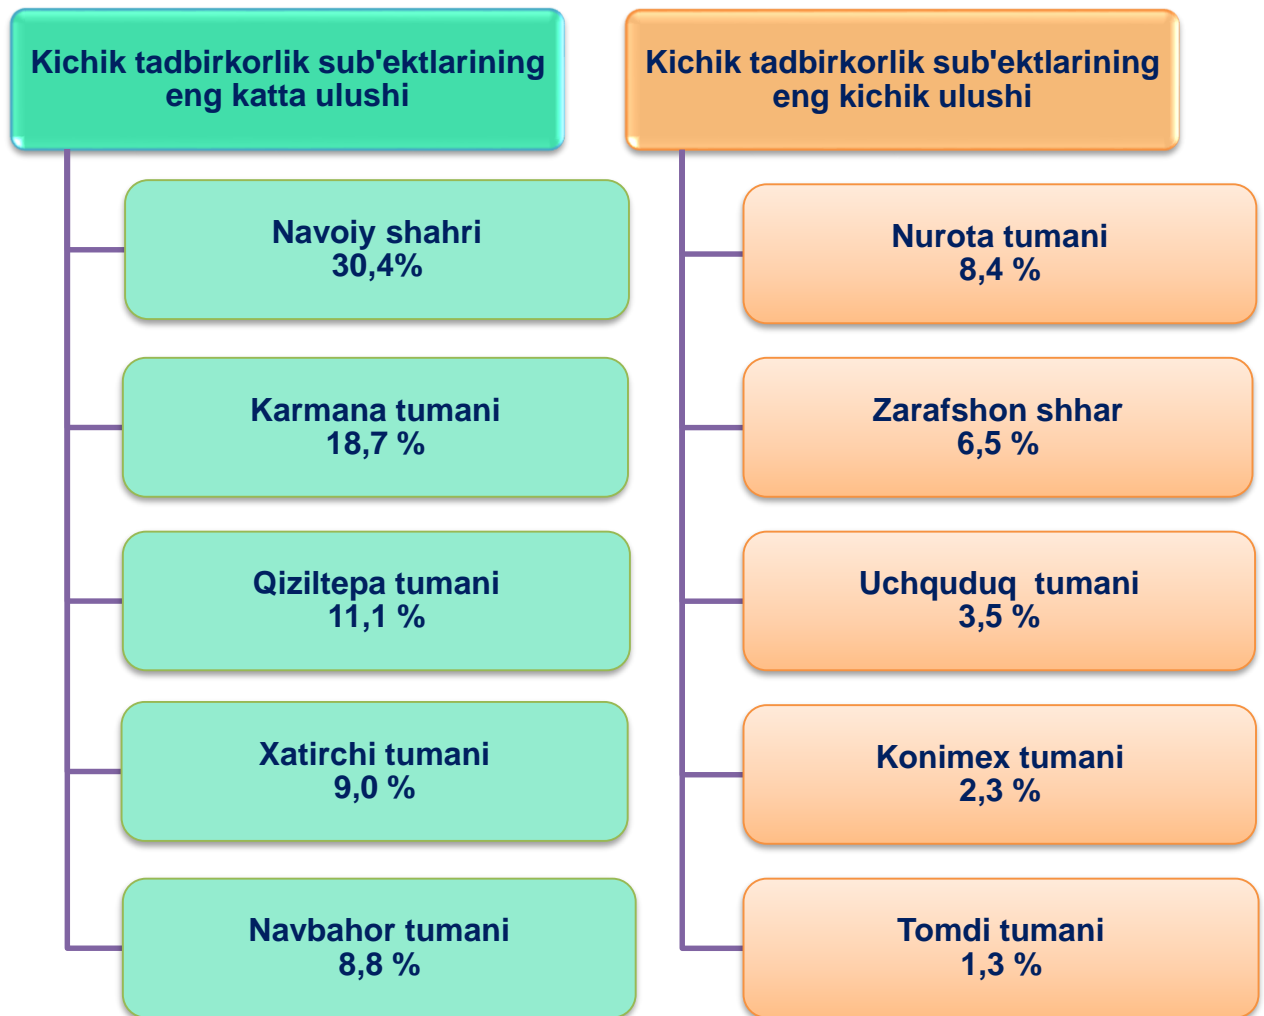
Kichik tadbirkorlik sub'ektlarining eng katta ulushi

Navoiy shahri
30,4%

Karmana tumani
18,7 %

Qiziltepa tumani
11,1 %

Xatirchi tumani
9,0 %

Navbahor tumani
8,8 %

Kichik tadbirkorlik sub'ektlarining eng kichik ulushi

Nurota tumani
8,4 %

Zarafshon shhar
6,5 %

Uchquduq tumani
3,5 %

Konimex tumani
2,3 %

Tomdi tumani
1,3 %